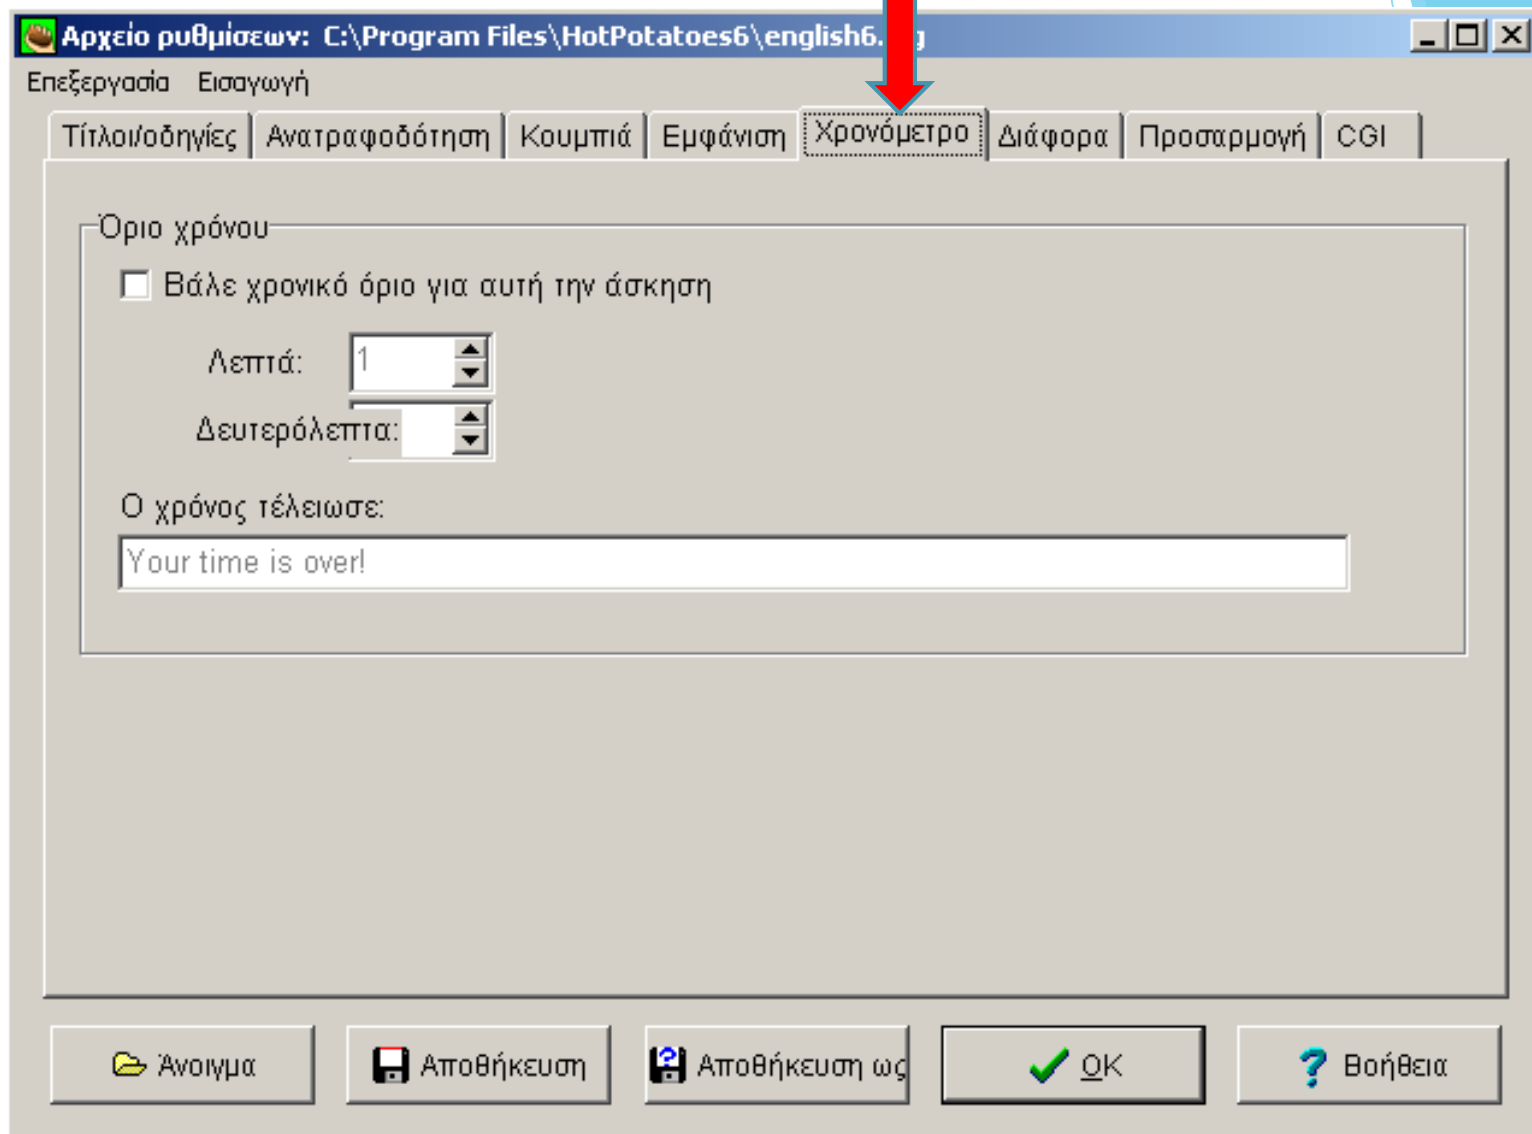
Αρχείο ρυθμίσεων: C:\Program Files\HotPotatoes6\english6.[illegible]

Επεξεργασία Εισαγωγή

Τίτλοι/οδηγίες | Ανατροφοδότηση | Κουμπιά | Εμφάνιση | Χρονόμετρο | Διάφορα | Προσαρμογή | CGI

Όριο χρόνου

Βάλε χρονικό όριο για αυτή την άσκηση

Λεπτά: 1

Δευτερόλεπτα:

Ο χρόνος τέλειωσε:

Your time is over!

Άνοιγμα | Αποθήκευση | Αποθήκευση ως | OK | Βοήθεια